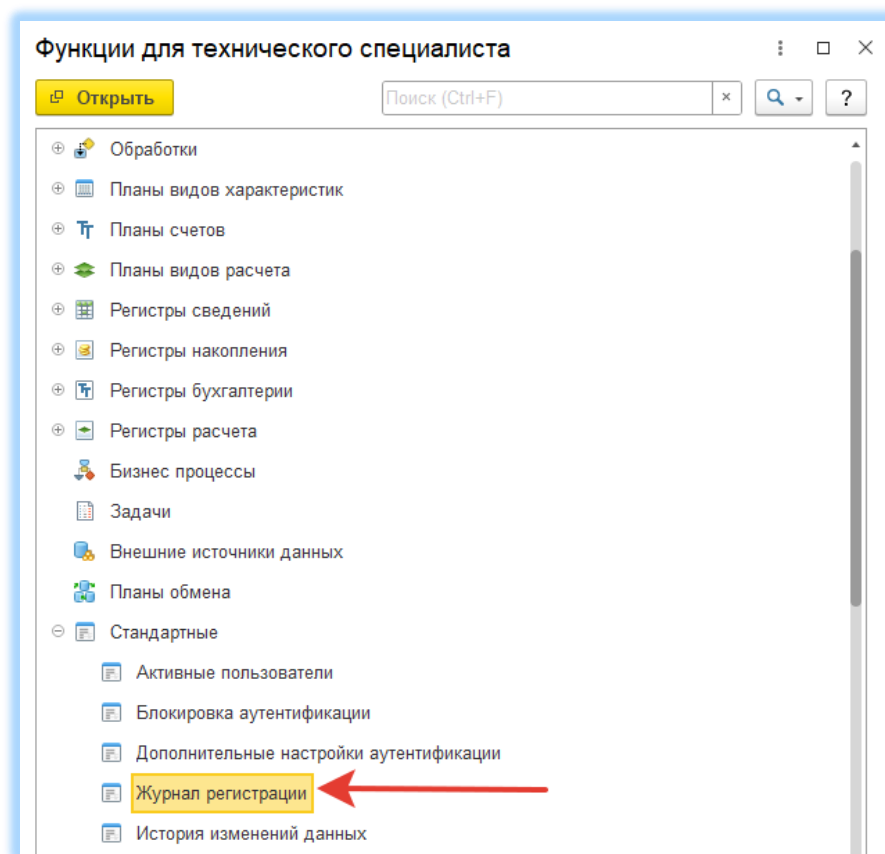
Функции для технического специалиста

Открыть

Поиск (Ctrl+F)

×

?

Обработки

Планы видов характеристик

Планы счетов

Планы видов расчета

Регистры сведений

Регистры накопления

Регистры бухгалтерии

Регистры расчета

Бизнес процессы

Задачи

Внешние источники данных

Планы обмена

Стандартные

Активные пользователи

Блокировка аутентификации

Дополнительные настройки аутентификации

Журнал регистрации

История изменений данных